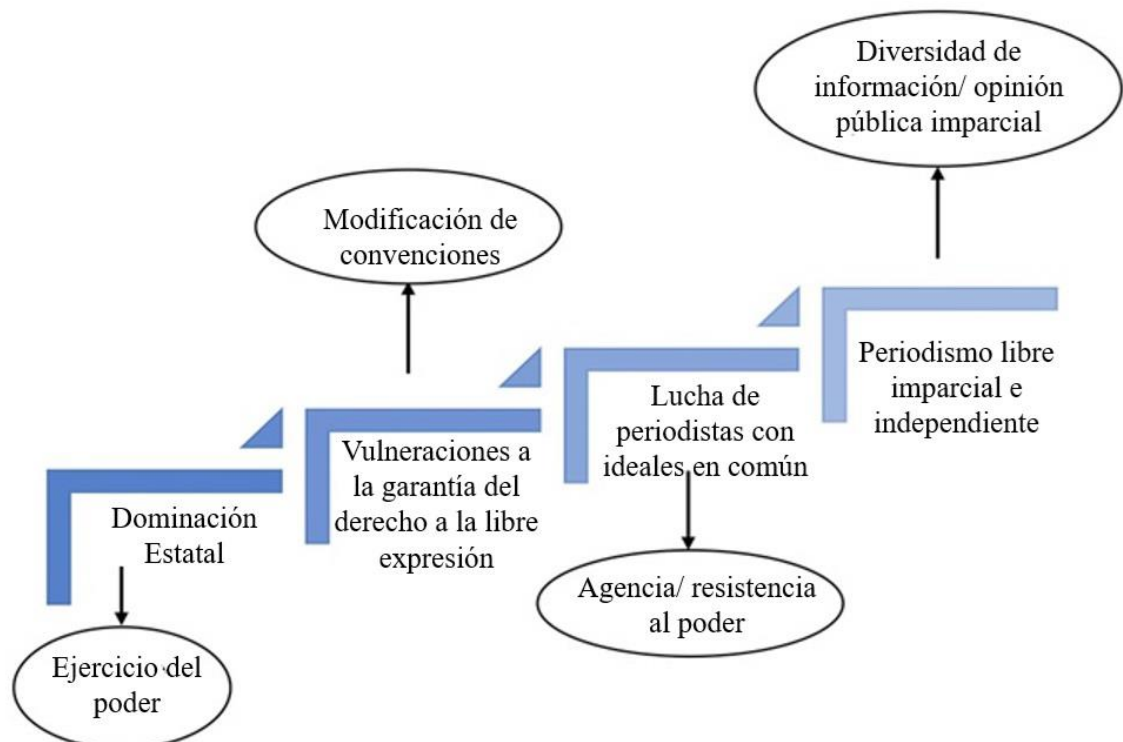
Diversidad de información/ opinión pública imparcial

Modificación de convenciones

Periodismo libre imparcial e independiente

Lucha de periodistas con ideales en común

Vulneraciones a la garantía del derecho a la libre expresión

Dominación Estatal

Agencia/ resistencia al poder

Ejercicio del poder